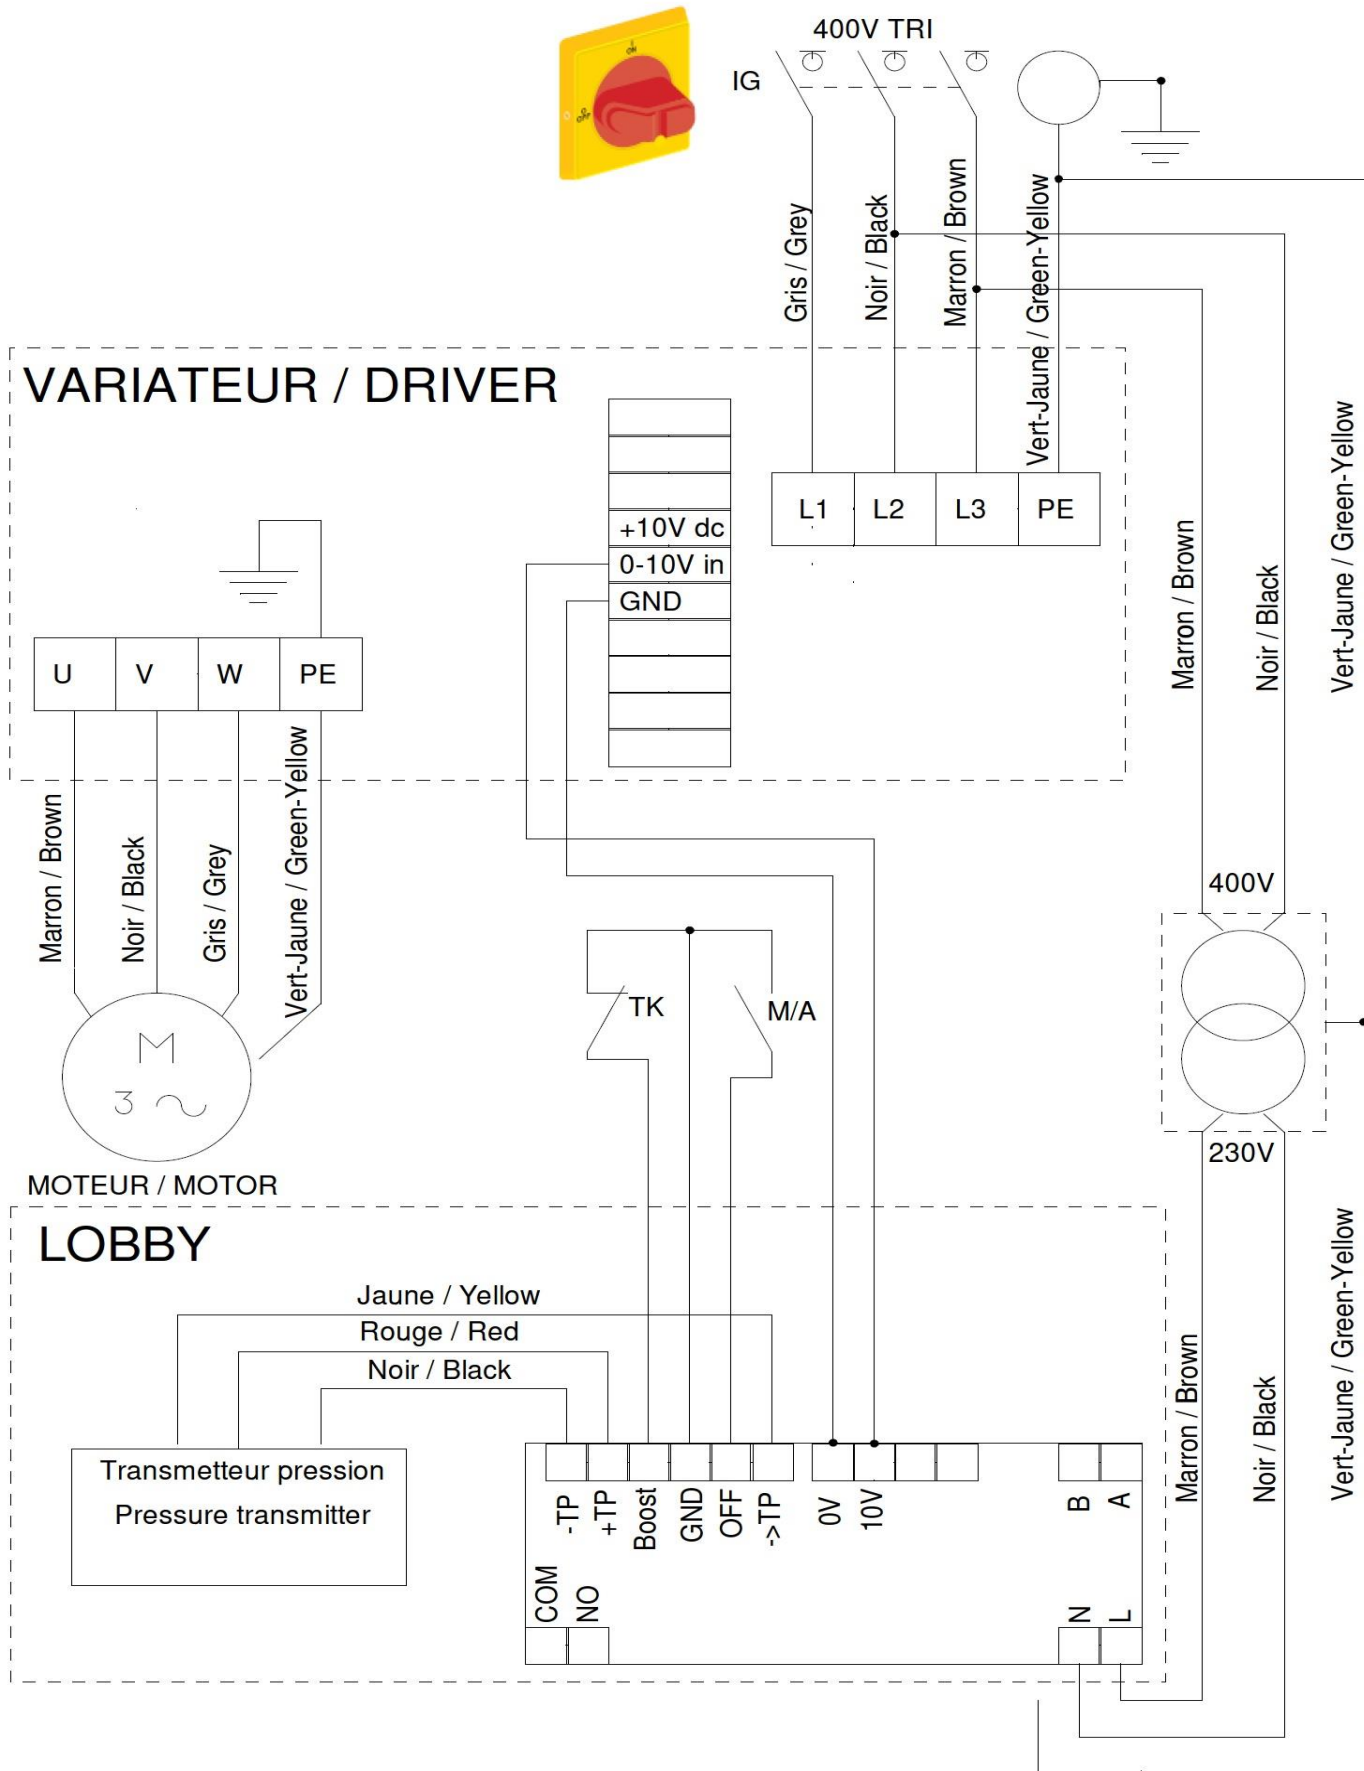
400V TRI

IG

Gris / Grey

Noir / Black

Marron / Brown

Vert-Jaune / Green-Yellow

VARIATEUR / DRIVER

+10V dc
0-10V in
GND

L1 L2 L3 PE

Marron / Brown

Noir / Black

Vert-Jaune / Green-Yellow

U V W PE

Marron / Brown

Noir / Black

Gris / Grey

Vert-Jaune / Green-Yellow

M
3 ~

MOTEUR / MOTOR

TK

M/A

400V

230V

LOBBY

Jaune / Yellow

Rouge / Red

Noir / Black

Transmetteur pression
Pressure transmitter

-TP +TP Boost GND OFF ->TP 0V 10V B A

COM NO N L

Marron / Brown

Noir / Black

Vert-Jaune / Green-Yellow